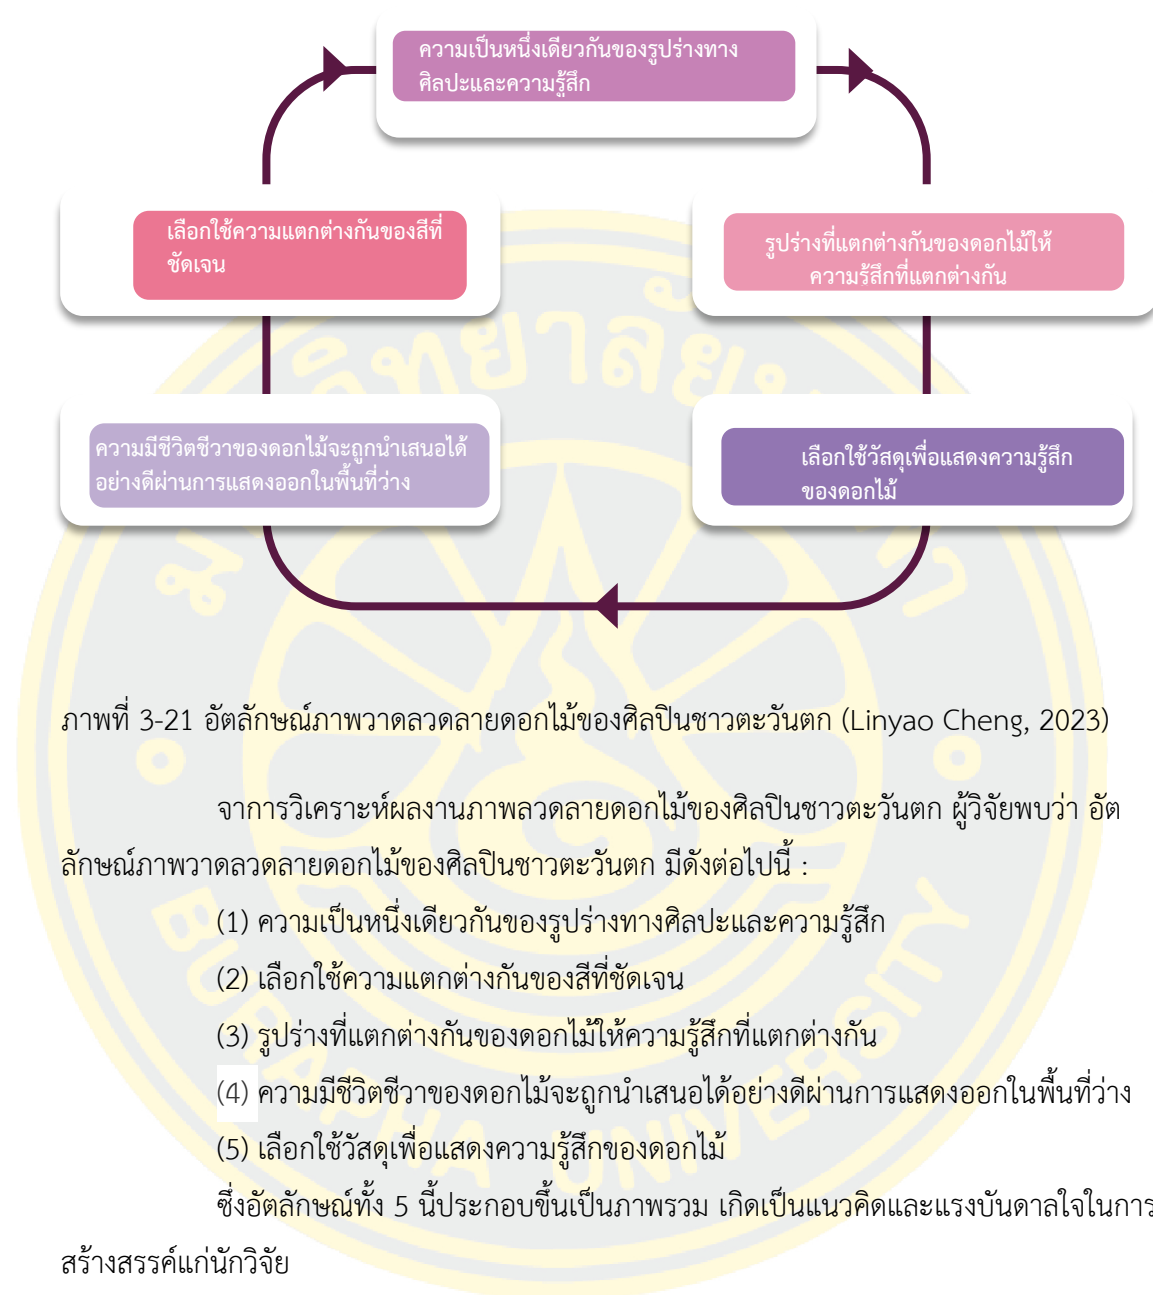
ความเป็นหนึ่งเดียวกันของรูปร่างทางศิลปะและความรู้สึก

เลือกใช้ความแตกต่างกันของสีที่ชัดเจน

รูปร่างที่แตกต่างกันของดอกไม้ให้ความรู้สึกที่แตกต่างกัน

ความมีชีวิตชีวาของดอกไม้จะถูกนำเสนอได้อย่างดีผ่านการแสดงออกในพื้นที่ว่าง

เลือกใช้วัสดุเพื่อแสดงความรู้สึกของดอกไม้

ภาพที่ 3-21 อัตลักษณ์ภาพวาดลวดลายดอกไม้ของศิลปินชาวตะวันตก (Linyao Cheng, 2023)

จาการวิเคราะห์ผลงานภาพลวดลายดอกไม้ของศิลปินชาวตะวันตก ผู้วิจัยพบว่า อัตลักษณ์ภาพวาดลวดลายดอกไม้ของศิลปินชาวตะวันตก มีดังต่อไปนี้ :

(1) ความเป็นหนึ่งเดียวกันของรูปร่างทางศิลปะและความรู้สึก

(2) เลือกใช้ความแตกต่างกันของสีที่ชัดเจน

(3) รูปร่างที่แตกต่างกันของดอกไม้ให้ความรู้สึกที่แตกต่างกัน

(4) ความมีชีวิตชีวาของดอกไม้จะถูกนำเสนอได้อย่างดีผ่านการแสดงออกในพื้นที่ว่าง

(5) เลือกใช้วัสดุเพื่อแสดงความรู้สึกของดอกไม้

ซึ่งอัตลักษณ์ทั้ง 5 นี้ประกอบขึ้นเป็นภาพรวม เกิดเป็นแนวคิดและแรงบันดาลใจในการสร้างสรรค์แก่นักวิจัย